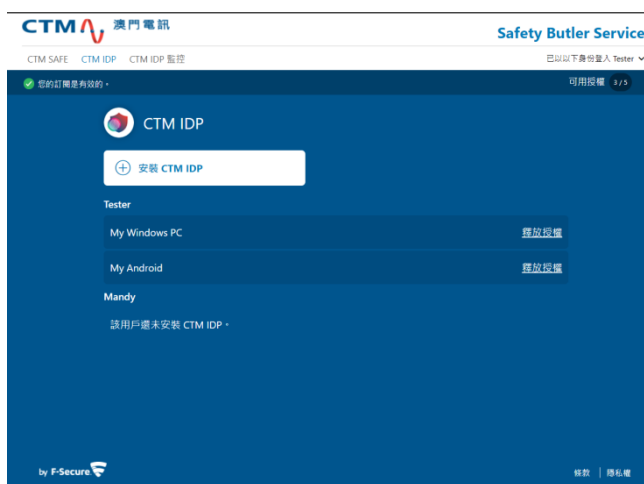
CTM 澳門電訊

Safety Butler Service

CTM SAFE CTM IDP CTM IDP 監控

已以以下身份登入 Tester

您的訂閱是有效的。

可用授權 3 / 5

CTM IDP

安裝 CTM IDP

Tester

My Windows PC 釋放授權

My Android 釋放授權

Mandy

該用戶還未安裝 CTM IDP。

by F-Secure

條款 | 隱私權